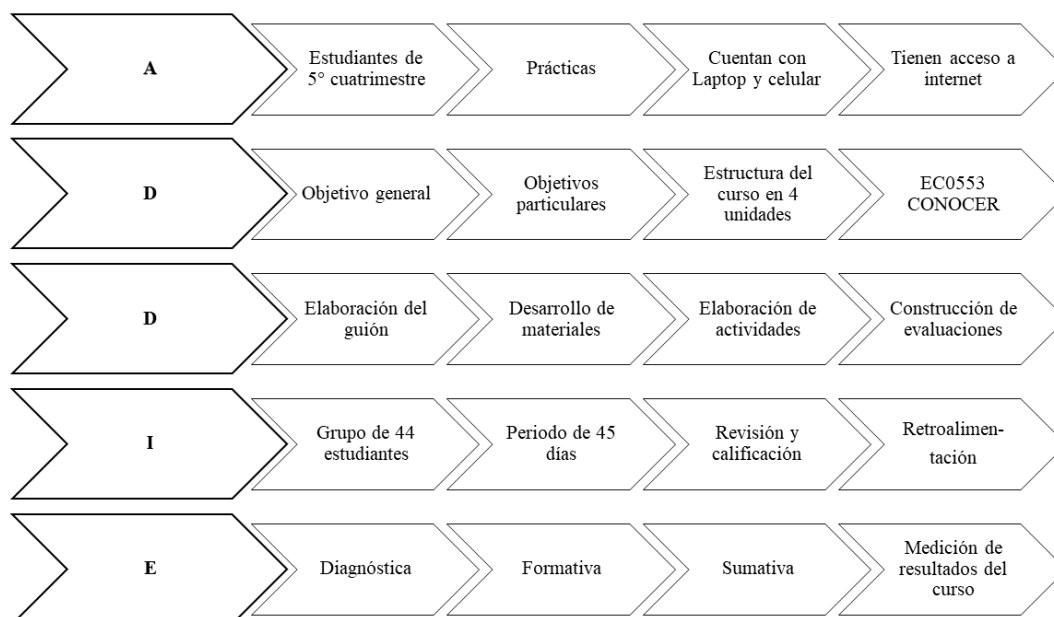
A

Estudiantes de 5° cuatrimestre

Prácticas

Cuentan con Laptop y celular

Tienen acceso a internet

D

Objetivo general

Objetivos particulares

Estructura del curso en 4 unidades

EC0553 CONOCER

D

Elaboración del guión

Desarrollo de materiales

Elaboración de actividades

Construcción de evaluaciones

I

Grupo de 44 estudiantes

Periodo de 45 días

Revisión y calificación

Retroalimentación

E

Diagnóstica

Formativa

Sumativa

Medición de resultados del curso